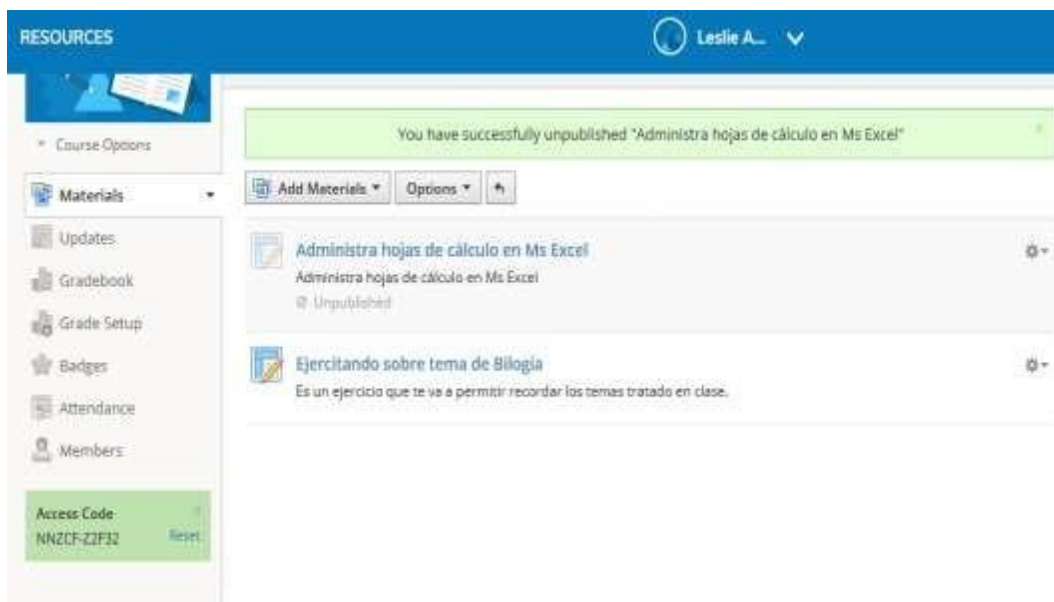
RESOURCES

Leslie A...

Course Options

Materials

Updates

Gradebook

Grade Setup

Badges

Attendance

Members

Access Code
NNZCF-Z2F32
Reset

You have successfully unpublished "Administra hojas de cálculo en Ms Excel"

Add Materials

Options

Administra hojas de cálculo en Ms Excel
Administra hojas de cálculo en Ms Excel
Unpublished

Ejercitando sobre tema de Bilogia
Es un ejercicio que te va a permitir recordar los temas tratado en clase.